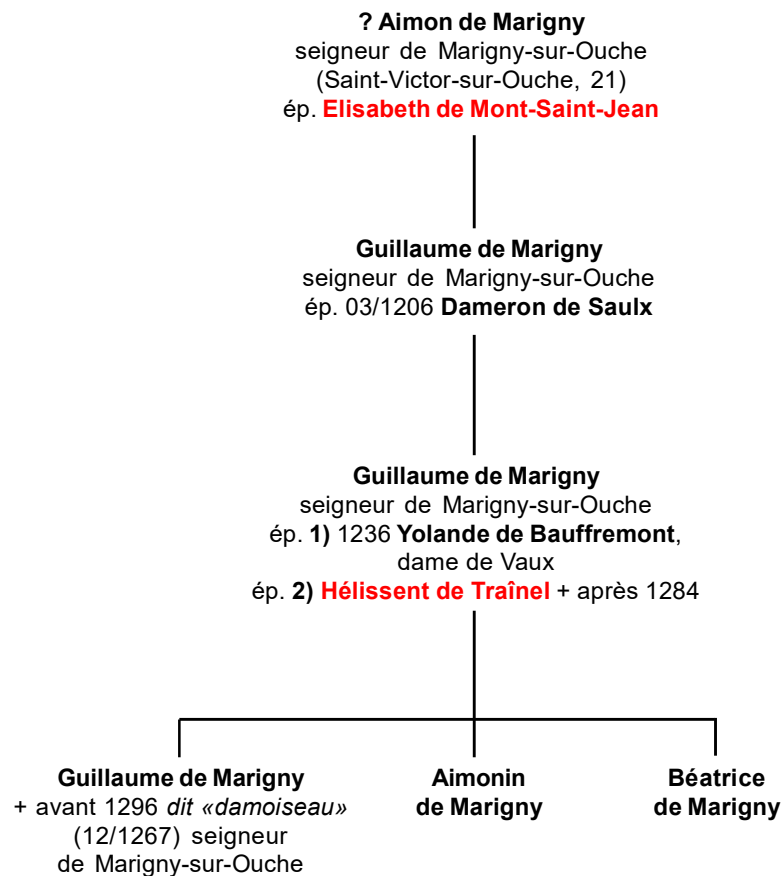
? Aimon de Marigny
seigneur de Marigny-sur-Ouche
(Saint-Victor-sur-Ouche, 21)
ép. Elisabeth de Mont-Saint-Jean

Guillaume de Marigny
seigneur de Marigny-sur-Ouche
ép. 03/1206 Dameron de Saulx

Guillaume de Marigny
seigneur de Marigny-sur-Ouche
ép. 1) 1236 Yolande de Bauffremont, dame de Vaux
ép. 2) Hélissent de Traînel + après 1284

Guillaume de Marigny
+ avant 1296 dit «damoiseau» (12/1267) seigneur de Marigny-sur-Ouche

Aimonin de Marigny

Béatrice de Marigny